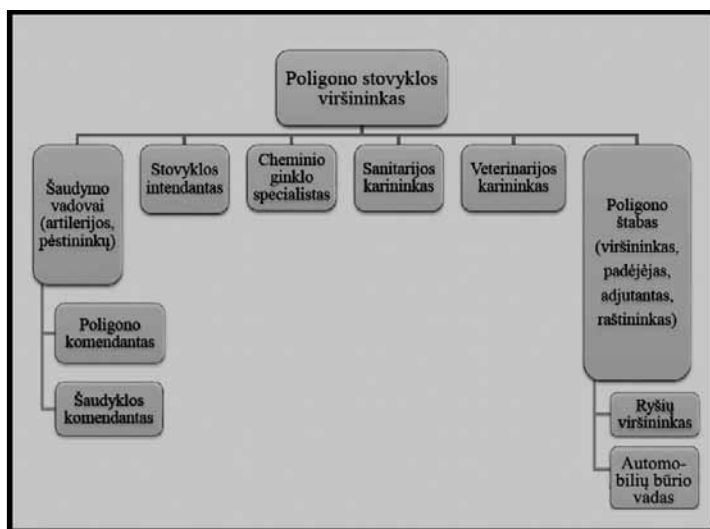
Poligono stovyklos viršininkas

Šaudymo vadovai (artilerijos, pėstininkų)

Stovyklos intendantas

Cheminio ginklo specialistas

Sanitarijos karininkas

Veterinarijos karininkas

Poligono štabas (viršininkas, padėjėjas, adjutantas, raštininkas)

Poligono komendantas

Šaudyklos komendantas

Ryšių viršininkas

Automobilių būrio vadas